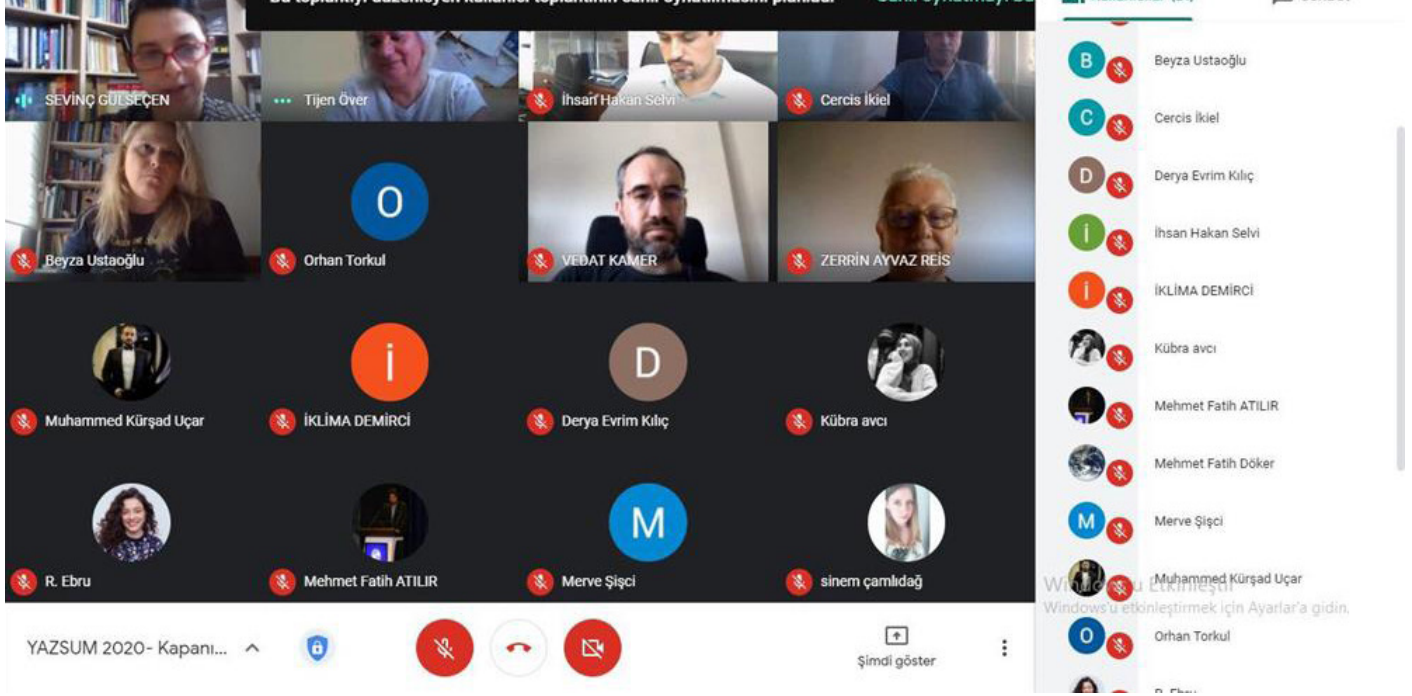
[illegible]

SEVİNÇ GÜLSEÇEN
Tijen Över
İhsan Hakan Selvi
Cercis İkiel
Beyza Ustaoğlu
O
Orhan Torkul
VEDAT KAMER
ZERRİN AYVAZ REİS
Muhammed Kürşad Uçar
İ
İKLİMA DEMİRCİ
D
Derya Evrim Kılıç
Kübra avcı
R. Ebru
Mehmet Fatih ATILIR
M
Merve Şişci
sinem çamlıdağ

YAZSUM 2020- Kapanı...
Şimdi göster

B Beyza Ustaoğlu
C Cercis İkiel
D Derya Evrim Kılıç
İ İhsan Hakan Selvi
İ İKLİMA DEMİRCİ
Kübra avcı
Mehmet Fatih ATILIR
Mehmet Fatih Döker
M Merve Şişci
Muhammed Kürşad Uçar
O Orhan Torkul
R. Ebru

Windows'u Etkinleştir
Windows'u etkinleştirmek için Ayarlar'a gidin.